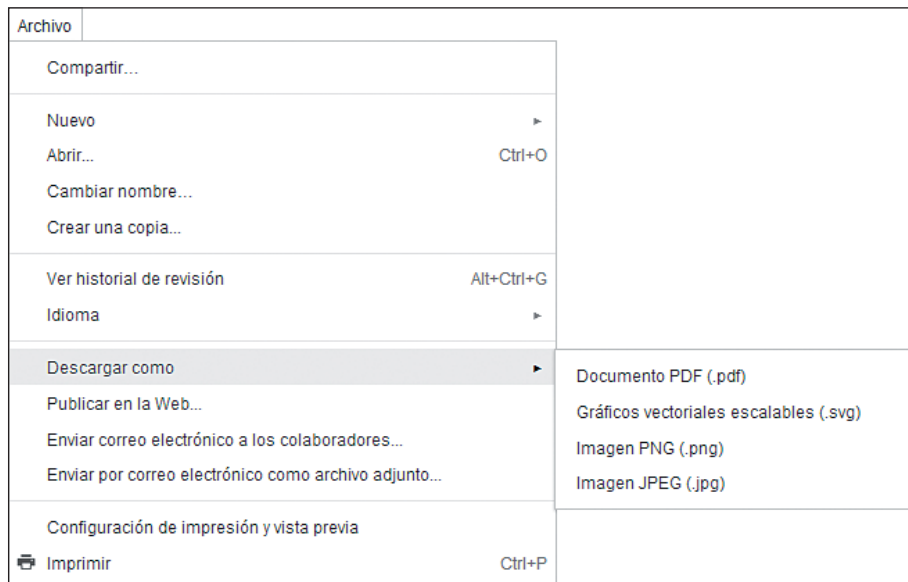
Archivo

Compartir...

Nuevo
Abrir... Ctrl+O
Cambiar nombre...
Crear una copia...

Ver historial de revisión Alt+Ctrl+G
Idioma

Descargar como
Publicar en la Web...
Enviar correo electrónico a los colaboradores...
Enviar por correo electrónico como archivo adjunto...

Configuración de impresión y vista previa
Imprimir Ctrl+P

Documento PDF (.pdf)
Gráficos vectoriales escalables (.svg)
Imagen PNG (.png)
Imagen JPEG (.jpg)